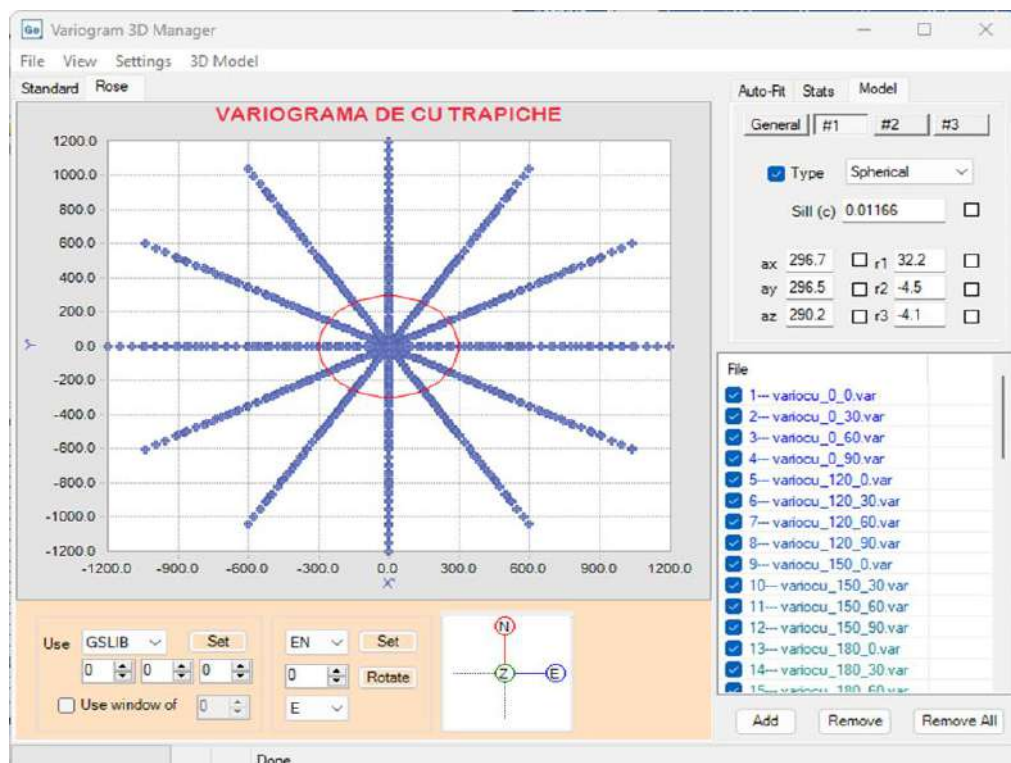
Variogram 3D Manager

File View Settings 3D Model

Standard Rose

VARIOGRAMA DE CU TRAPICHE

1200.0
1000.0
800.0
600.0
400.0
200.0
Y 0.0
-200.0
-400.0
-600.0
-800.0
-1000.0
-1200.0

-1200.0 -900.0 -600.0 -300.0 0.0 300.0 600.0 900.0 1200.0
X

Auto-Fit Stats Model

General #1 #2 #3

Type Spherical

Sill (c) 0.01166

ax 296.7 r1 32.2
ay 296.5 r2 -4.5
az 290.2 r3 -4.1

File
1--- variocu_0_0.var
2--- variocu_0_30.var
3--- variocu_0_60.var
4--- variocu_0_90.var
5--- variocu_120_0.var
6--- variocu_120_30.var
7--- variocu_120_60.var
8--- variocu_120_90.var
9--- variocu_150_0.var
10--- variocu_150_30.var
11--- variocu_150_60.var
12--- variocu_150_90.var
13--- variocu_180_0.var
14--- variocu_180_30.var
15--- variocu_180_60.var

Use GSLIB Set
0 0 0
Use window of 0

EN Set
0 Rotate
E

N
Z
E

Add Remove Remove All

Done